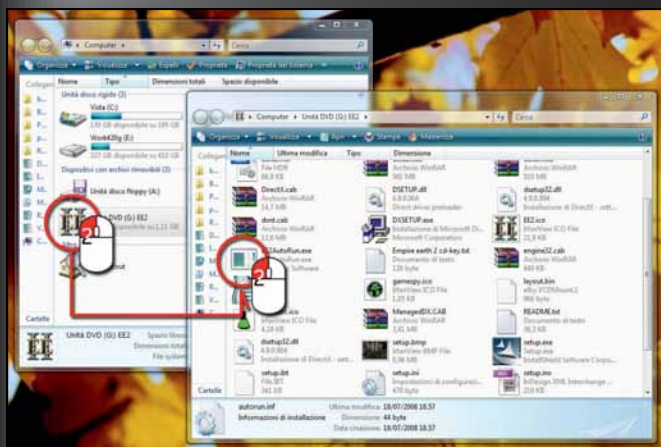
Computer
Cerca
Organizza
Visualizza
Espelli
Proprietà
Proprietà del sistema
Collegam
Nome
Tipo
Dimensioni totali
Spazio disponibile
Unità disco rigido (3)
Vista (C:)
130 GB disponibile su 189 GB
Work420g (E:)
227 GB disponibile su 455 GB
Dispositivi con archivi rimovibili (3)
Unità disco floppy (A:)
DVD (G:) EE2
0 byte disponibile su 1,13 GB
Cartelle
Unità DVD (G:) EE2
Spazio libero
Spazio
File system

Computer
Unità DVD (G:) EE2
Cerca
Organizza
Visualizza
Apri
Stampa
Masterizza
Collegam
Nome
Ultima modifica
Tipo
Dimensione
File HDR
66,8 KB
Archivio WinRAR
985 MB
Archivio WinRAR
510 MB
DirectX.cab
Archivio WinRAR
14,7 MB
DSETUP.dll
4.9.0.904
Direct draw preloader
dsetup32.dll
4.9.0.904
Installazione di DirectX - sett...
dxnt.cab
Archivio WinRAR
16,0 MB
DXSETUP.exe
Installazione di Microsoft D...
Microsoft Corporation
EE2.ico
IrfanView ICO File
21,8 KB
AutoRun.exe
Software
Empire earth 2 cd-key.txt
Documento di testo
128 byte
engine32.cab
Archivio WinRAR
440 KB
gamespy.ico
IrfanView ICO File
1,03 KB
layout.bin
eBo 3/C/Mount2
898 byte
ico File
4,18 KB
ManagedDX.CAB
Archivio WinRAR
1,41 MB
README.txt
Documento di testo
36,2 KB
dsetup32.dll
4.9.0.904
Installazione di DirectX - sett...
setup.bmp
IrfanView BMP File
0,98 MB
setup.exe
Setup.exe
InstallShield Software Corpo...
setup.ibt
File IBT
421 KB
setup.ini
Impostazioni di configurazi...
470 byte
setup.inx
InDesign XML Interchange ...
Cartelle
autorun.inf
Informazioni di installazione
Ultima modifica: 18/07/2008 18.57
Dimensione: 44 byte
Data creazione: 18/07/2008 18.57